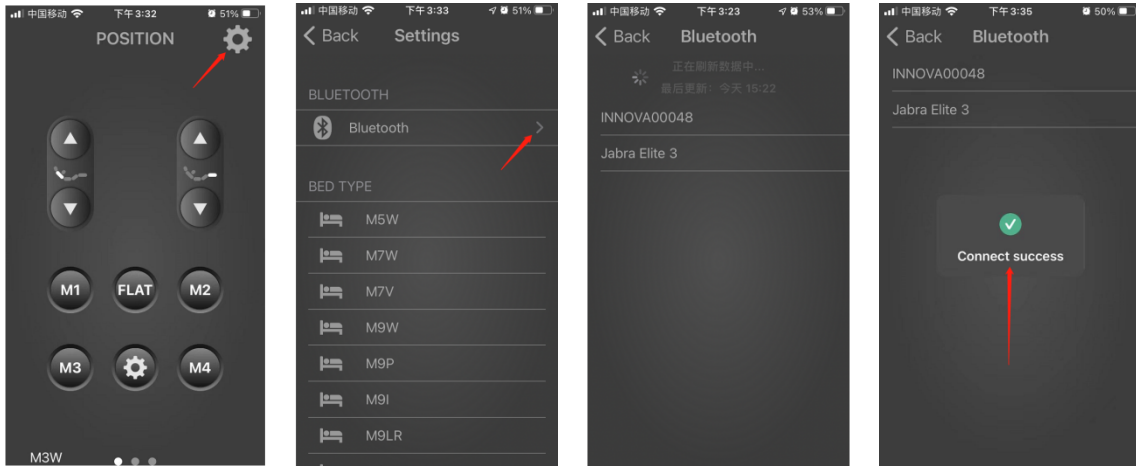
中国移动 下午3:32 51%
POSITION
M1 FLAT M2
M3 M4
M3W

中国移动 下午3:33 51%
Back Settings
BLUETOOTH
Bluetooth
BED TYPE
M5W
M7W
M7V
M9W
M9P
M9I
M9LR

中国移动 下午3:23 53%
Back Bluetooth
正在刷新数据中...
最后更新：今天 15:22
INNOVA00048
Jabra Elite 3

中国移动 下午3:35 50%
Back Bluetooth
INNOVA00048
Jabra Elite 3
Connect success